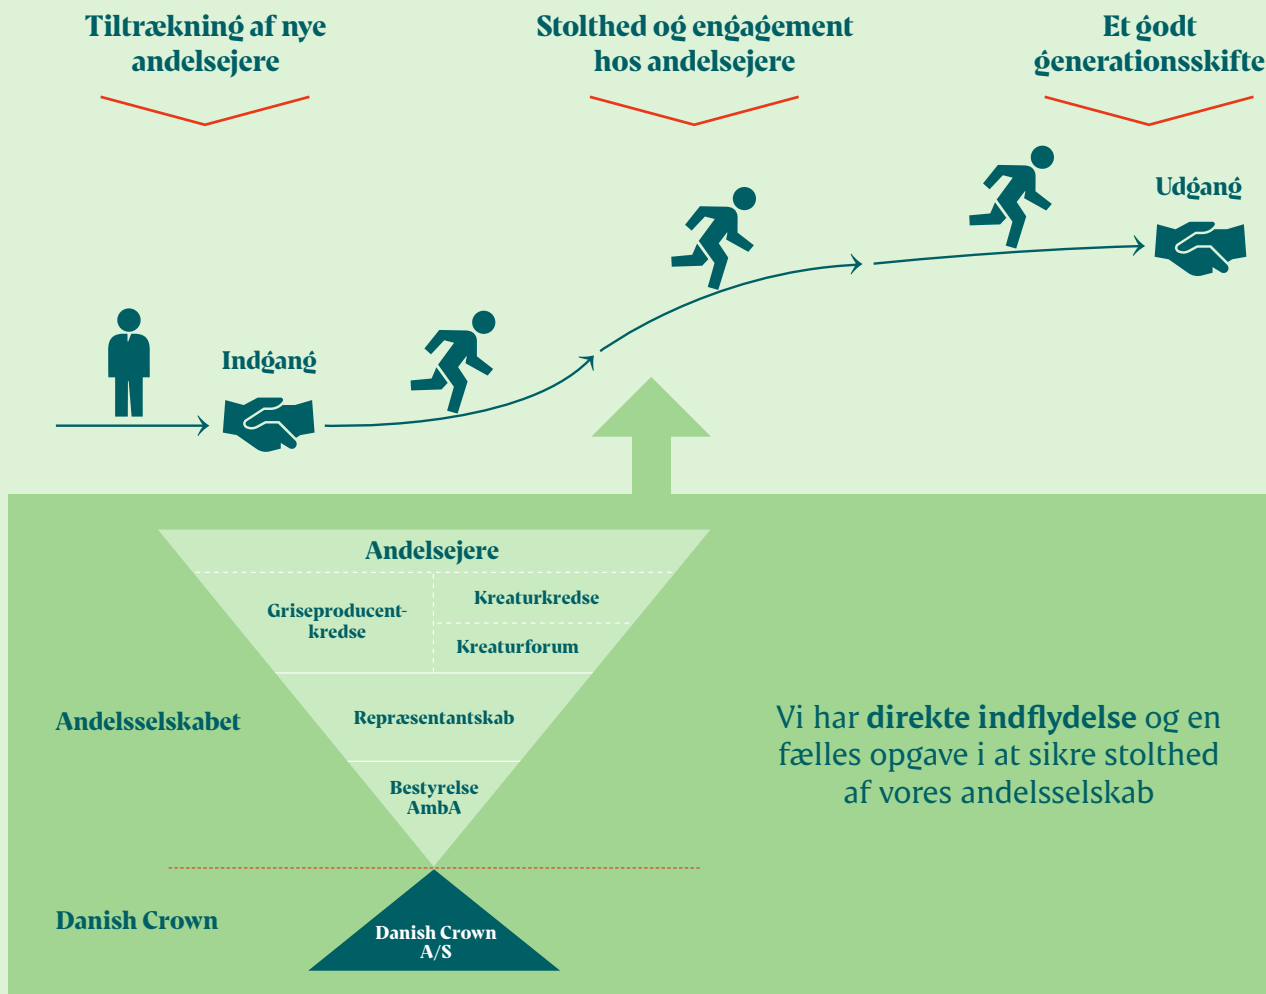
Tiltrækning af nye andelsejere

Stolthed og engagement hos andelsejere

Et godt generationsskifte

Indgang

Udgang

Andelsejere

Griseproducentkredse

Kreaturkredse

Kreaturforum

Andelsselskabet

Repræsentantskab

Bestyrelse AmbA

Danish Crown

Danish Crown A/S

Vi har **direkte indflydelse** og en fælles opgave i at sikre stolthed af vores andelsselskab